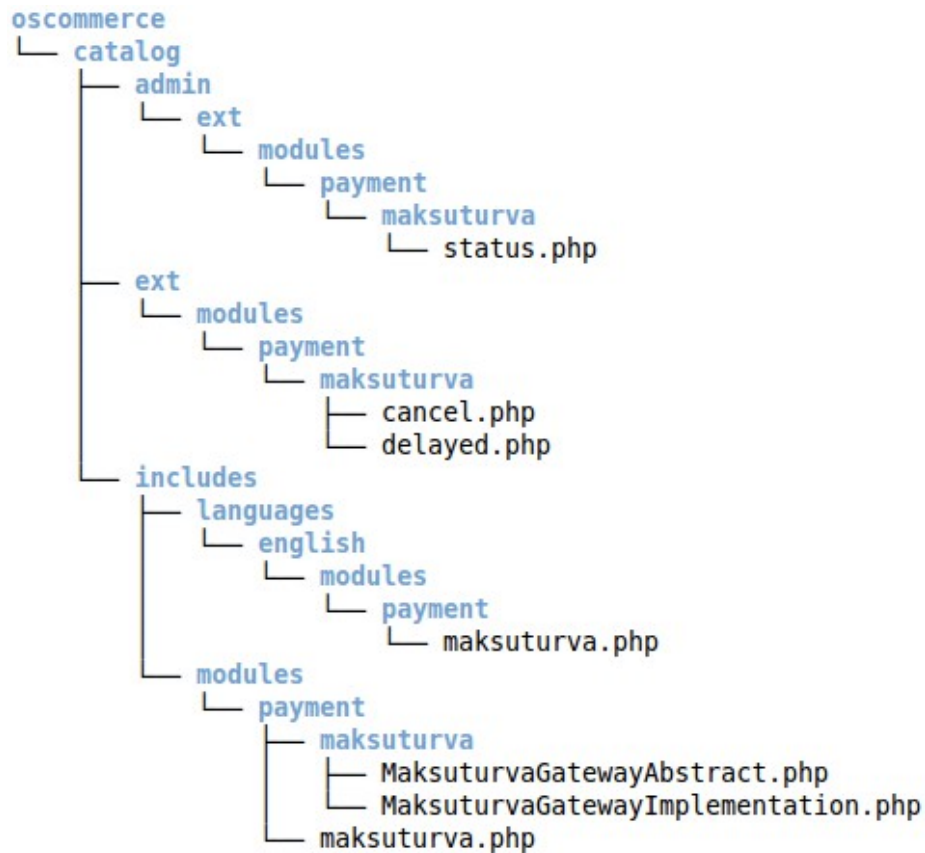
oscommerce
└── catalog
    ├── admin
    │   └── ext
    │       └── modules
    │           └── payment
    │               └── maksuturva
    │                   └── status.php
    ├── ext
    │   └── modules
    │       └── payment
    │           └── maksuturva
    │               ├── cancel.php
    │               └── delayed.php
    └── includes
        ├── languages
        │   └── english
        │       └── modules
        │           └── payment
        │               └── maksuturva.php
        └── modules
            └── payment
                ├── maksuturva
                │   ├── MaksuturvaGatewayAbstract.php
                │   └── MaksuturvaGatewayImplementation.php
                └── maksuturva.php